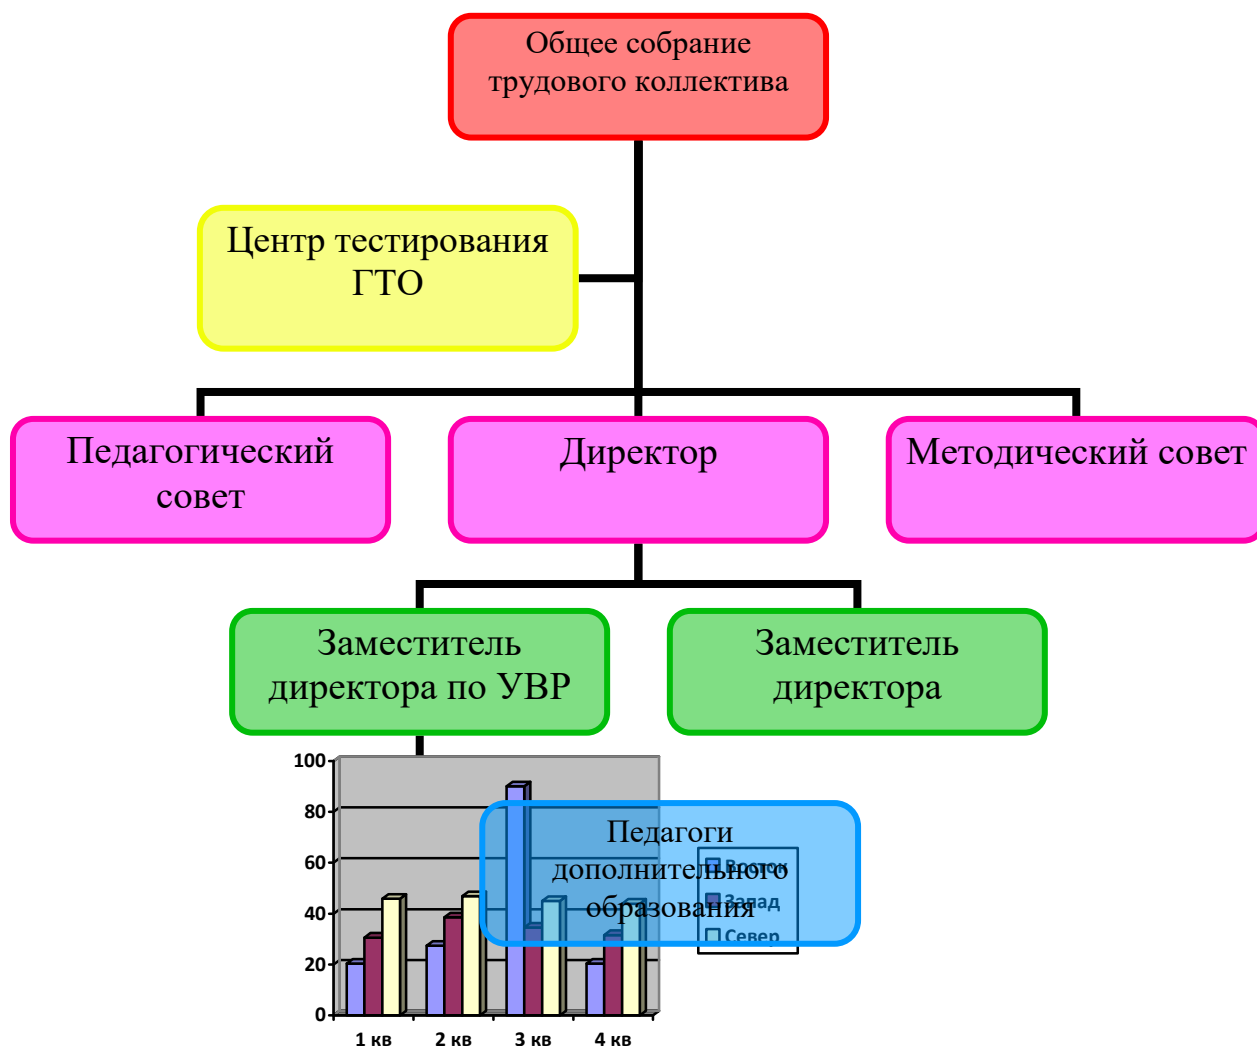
Общее собрание трудового коллектива

Центр тестирования ГТО

Педагогический совет

Директор

Методический совет

Заместитель директора по УВР

Заместитель директора

100
80
60
40
20
0

1 кв
2 кв
3 кв
4 кв

Педагоги дополнительного образования

Восток
Запад
Север